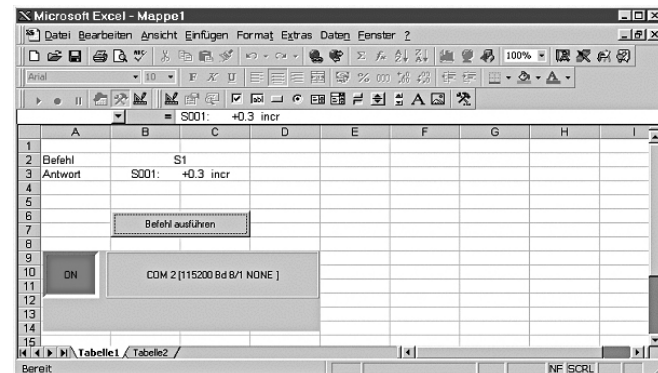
Microsoft Excel - Mappe1

Datei Bearbeiten Ansicht Einfügen Format Extras Daten Fenster ?

100%

Arial 10 F K U

= S001: +0.3 incr

| | A | B | C | D | E | F | G | H | I |
|---|---|---|---|---|---|---|---|---|---|
| 1 | | | | | | | | | |
| 2 | Befehl | | S1 | | | | | | |
| 3 | Antwort | S001: | +0.3 incr | | | | | | |
| 4 | | | | | | | | | |
| 5 | | | | | | | | | |
| 6 | | | | | | | | | |
| 7 | | | | | | | | | |
| 8 | | | | | | | | | |
| 9 | | | | | | | | | |
| 10 | | | | | | | | | |
| 11 | | | | | | | | | |
| 12 | | | | | | | | | |
| 13 | | | | | | | | | |
| 14 | | | | | | | | | |
| 15 | | | | | | | | | |

Befehl ausführen

ON

COM 2 [115200 Bd 8/1 NONE ]

Tabelle1 Tabelle2

Bereit

NF SCRL